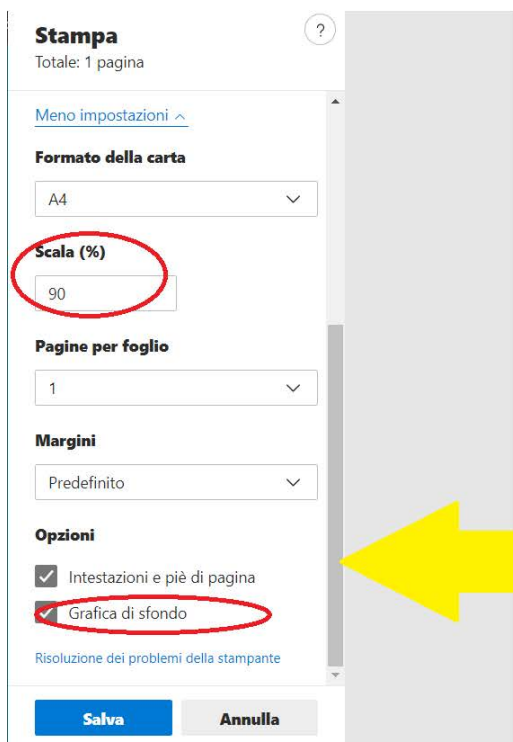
Stampa
Totale: 1 pagina

?

Meno impostazioni ^

Formato della carta

A4

Scala (%)

90

Pagine per foglio

1

Margini

Predefinito

Opzioni

Intestazioni e piè di pagina

Grafica di sfondo

Risoluzione dei problemi della stampante

Salva

Annulla